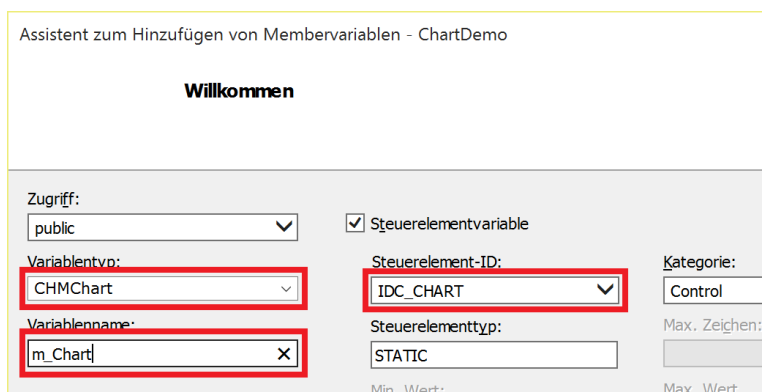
Assistent zum Hinzufügen von Membervariablen - ChartDemo

Willkommen

Zugriff:
public
Steuerelementvariable
Variablentyp:
CHMChart
Steuerelement-ID:
IDC_CHART
Kategorie:
Control
Variablenname:
m_Chart
Steuerelementtyp:
STATIC
Max. Zeichen:
Min. Wert:
Max. Wert